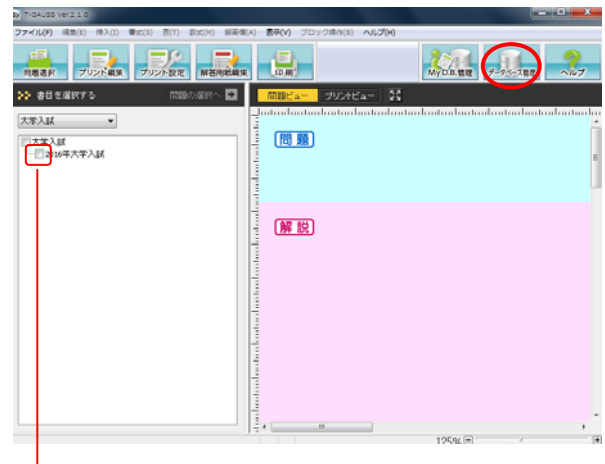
T-GAUSS Ver.2.1.0

ファイル(F) 編集(E) 挿入(I) 書式(S) 表(T) 数式(M) 解答欄(A) 表示(V) ブロック操作(B) ヘルプ(H)

問題選択 プリント編集 プリント設定 解答用紙編集 印刷 My D.B.管理 データベース管理 ヘルプ

書目を選択する 問題の選択へ

問題ビュー プリントビュー

大学入試

大学入試
2016年大学入試

問題

解説

125%